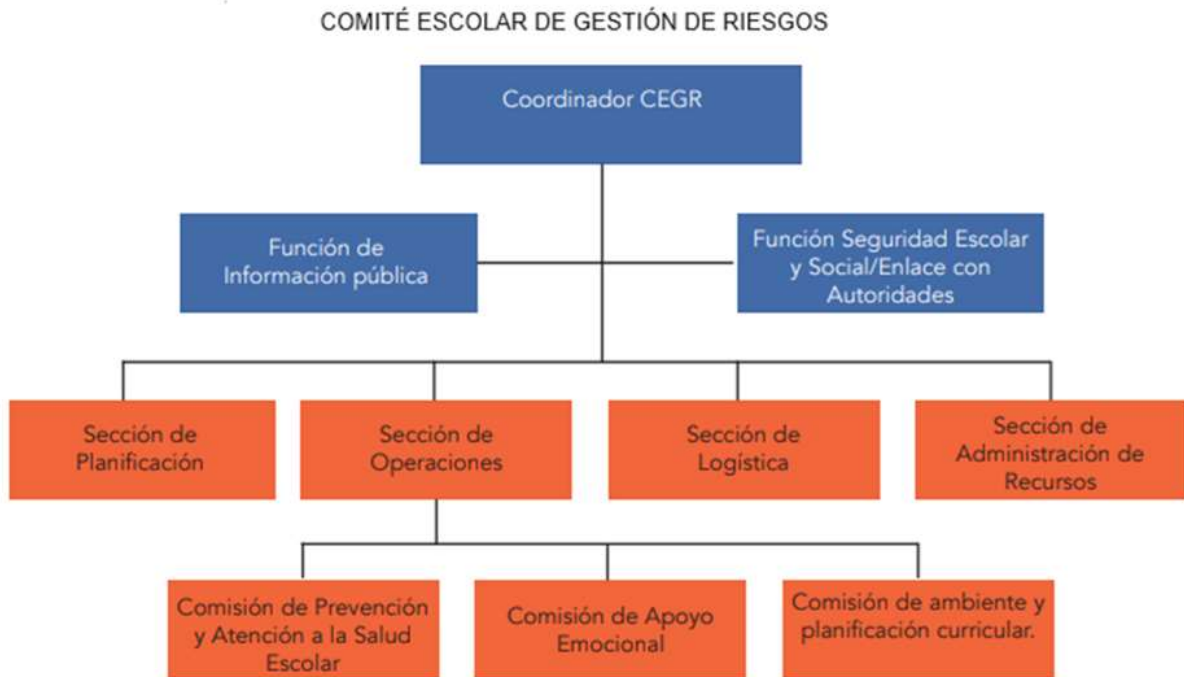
COMITÉ ESCOLAR DE GESTIÓN DE RIESGOS

Coordinador CEGR

Función de Información pública

Función Seguridad Escolar y Social/Enlace con Autoridades

Sección de Planificación

Sección de Operaciones

Sección de Logística

Sección de Administración de Recursos

Comisión de Prevención y Atención a la Salud Escolar

Comisión de Apoyo Emocional

Comisión de ambiente y planificación curricular.